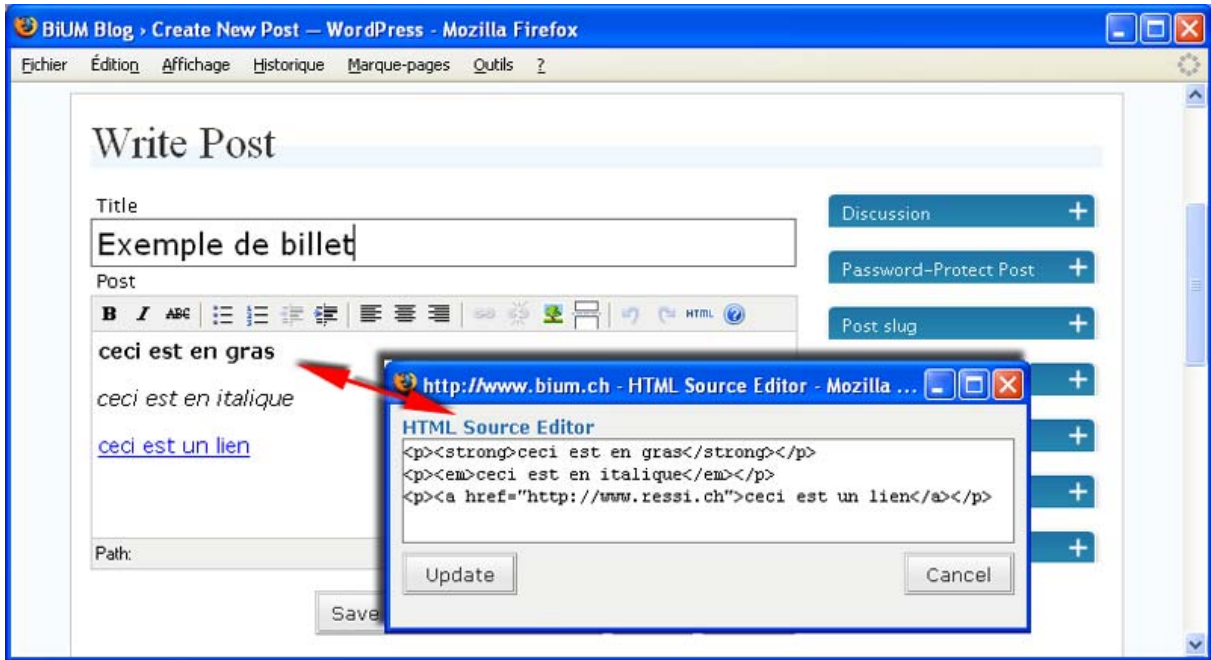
BiUM Blog › Create New Post — WordPress - Mozilla Firefox

Fichier Édition Affichage Historique Marque-pages Outils ?

Write Post

Title

Exemple de billet

Post

B I ABC HTML

ceci est en gras

ceci est en italique

ceci est un lien

Path:

Save

Discussion +

Password-Protect Post +

Post slug +

http://www.bium.ch - HTML Source Editor - Mozilla ...

HTML Source Editor

<p><strong>ceci est en gras</strong></p>
<p><em>ceci est en italique</em></p>
<p><a href="http://www.ressi.ch">ceci est un lien</a></p>

Update

Cancel